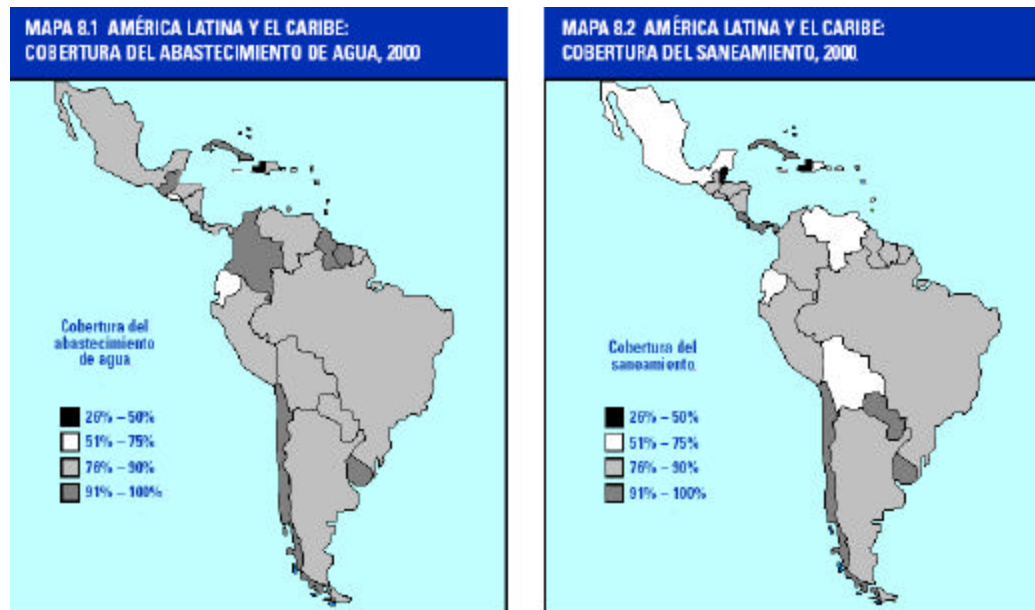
MAPA 8.1 AMÉRICA LATINA Y EL CARIBE: COBERTURA DEL ABASTECIMIENTO DE AGUA, 2000

Cobertura del abastecimiento de agua

26% – 50%
51% – 75%
76% – 90%
91% – 100%

MAPA 8.2 AMÉRICA LATINA Y EL CARIBE: COBERTURA DEL SANEAMIENTO, 2000

Cobertura del saneamiento

26% – 50%
51% – 75%
76% – 90%
91% – 100%